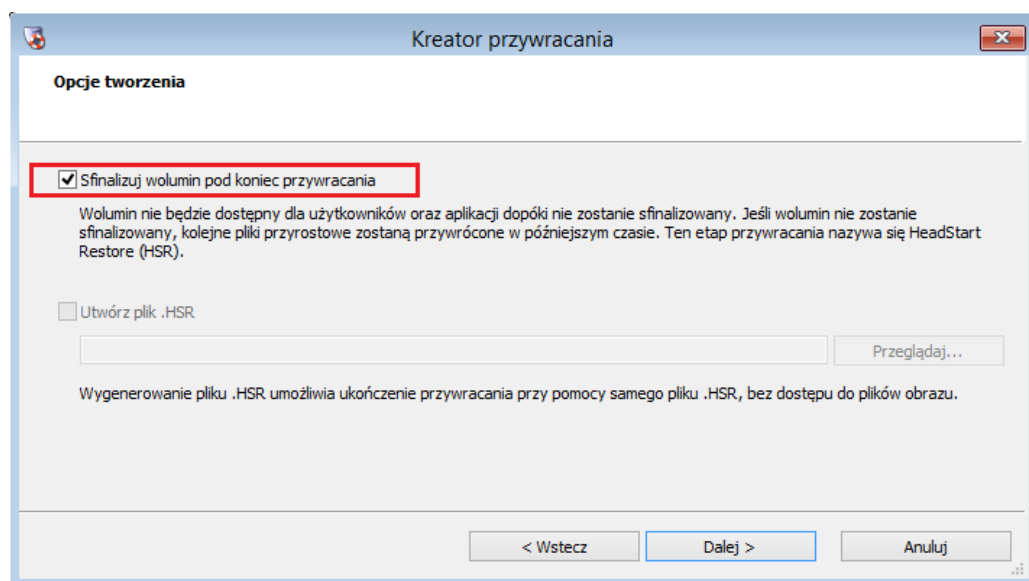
Kreator przywracania

Opcje tworzenia

Sfinalizuj wolumin pod koniec przywracania

Wolumin nie będzie dostępny dla użytkowników oraz aplikacji dopóki nie zostanie sfinalizowany. Jeśli wolumin nie zostanie sfinalizowany, kolejne pliki przyrostowe zostaną przywrócone w późniejszym czasie. Ten etap przywracania nazywa się HeadStart Restore (HSR).

Utwórz plik .HSR

Przeglądaj...

Wygenerowanie pliku .HSR umożliwia ukończenie przywracania przy pomocy samego pliku .HSR, bez dostępu do plików obrazu.

< Wstecz

Dalej >

Anuluj